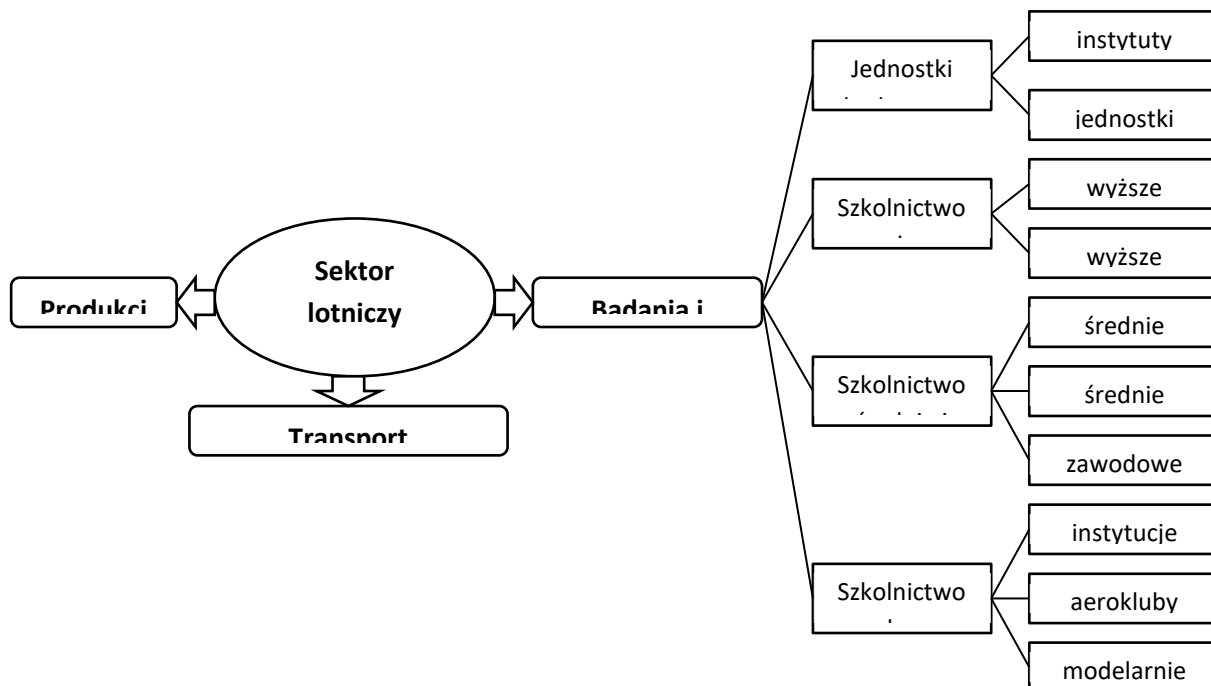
Sektor lotniczy

Produkcj

Transport

Badania i

Jednostki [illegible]

instytuty

jednostki

Szkolnictwo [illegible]

wyższe

wyższe

Szkolnictwo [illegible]

średnie

średnie

zawodowe

Szkolnictwo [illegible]

instytucje

aerokluby

modelarnie